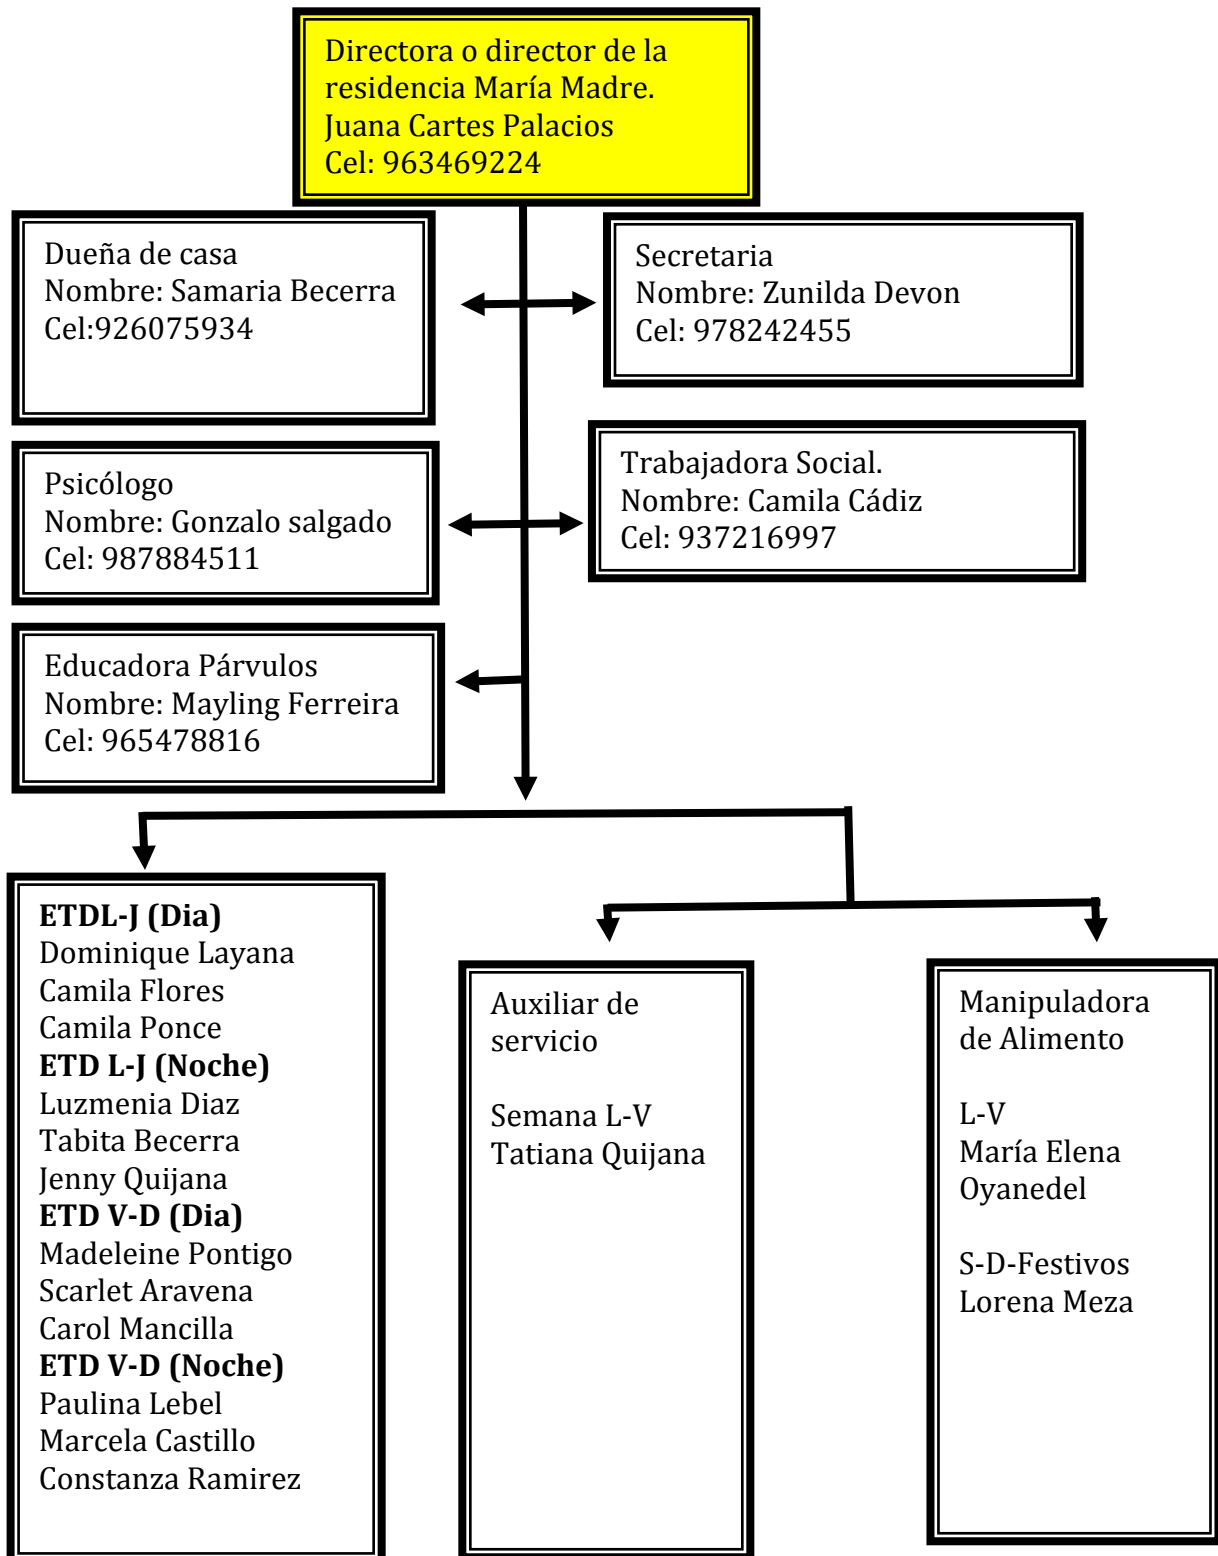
Directora o director de la residencia María Madre.
Juana Cartes Palacios
Cel: 963469224

Dueña de casa
Nombre: Samaria Becerra
Cel:926075934

Secretaria
Nombre: Zunilda Devon
Cel: 978242455

Psicólogo
Nombre: Gonzalo salgado
Cel: 987884511

Trabajadora Social.
Nombre: Camila Cádiz
Cel: 937216997

Educadora Párvulos
Nombre: Mayling Ferreira
Cel: 965478816

**ETDL-J (Dia)**
Dominique Layana
Camila Flores
Camila Ponce
**ETD L-J (Noche)**
Luzmenia Diaz
Tabita Becerra
Jenny Quijana
**ETD V-D (Dia)**
Madeleine Pontigo
Scarlet Aravena
Carol Mancilla
**ETD V-D (Noche)**
Paulina Lebel
Marcela Castillo
Constanza Ramirez

Auxiliar de servicio

Semana L-V
Tatiana Quijana

Manipuladora de Alimento

L-V
María Elena Oyanedel

S-D-Festivos
Lorena Meza